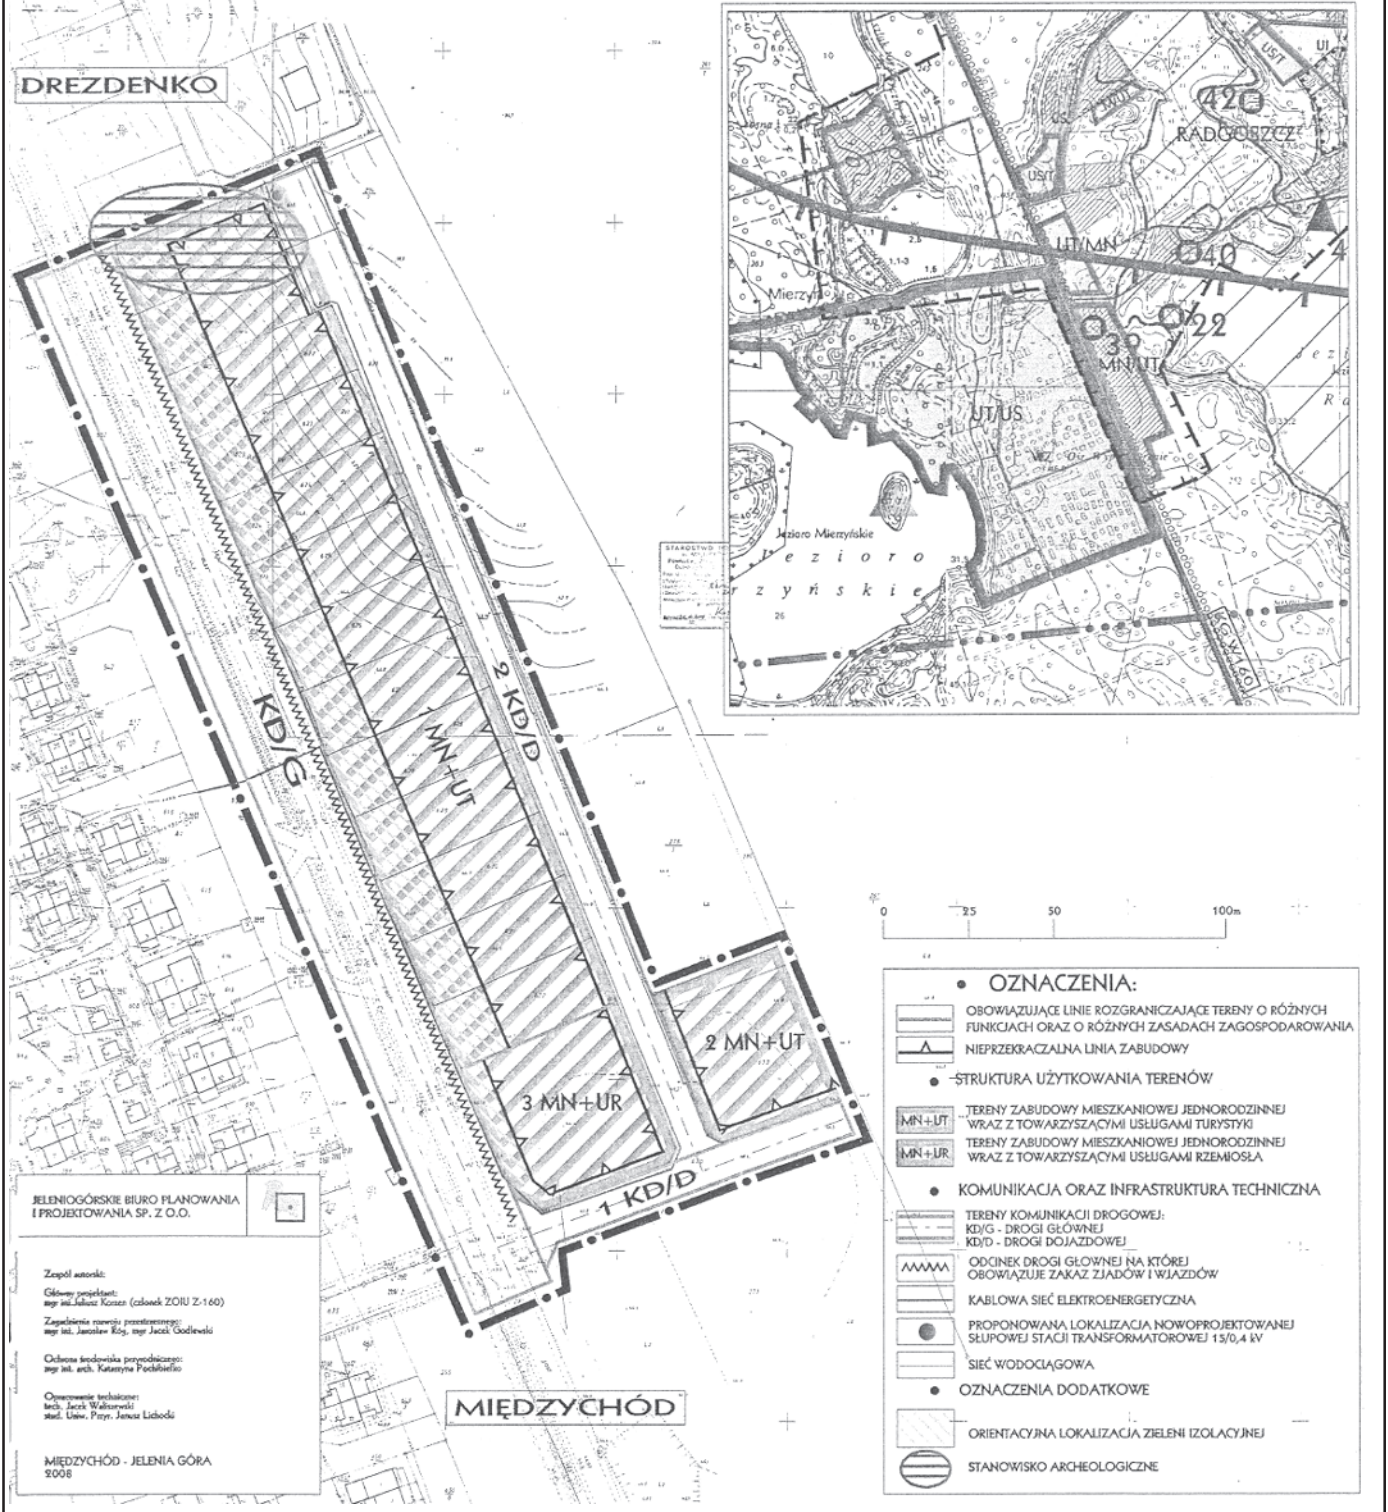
DREZDENKO

KD/G

1 MN+UT

2 KD/D

2 MN+UT

3 MN+UR

1 KD/D

MIĘDZYCHÓD

420
RADGOSZCZ
UT/MN
40
22
39
MN/UT
UT/US
Mierzyń
Jezioro Mierzyńskie
Jezioro
Mierzyńskie
US/T
UI

0 25 50 100m

• OZNACZENIA:

OBOWIĄZUJĄCE LINIE ROZGRANICZAJĄCE TERENY O RÓŻNYCH FUNKCJACH ORAZ O RÓŻNYCH ZASADACH ZAGOSPODAROWANIA

NIEPRZEKRACZALNA LINIA ZABUDOWY

• STRUKTURA UŻYTKOWANIA TERENÓW

MN+UT TERENY ZABUDOWY MIESZKANIOWEJ JEDNORODZINNEJ WRAZ Z TOWARZYSZĄCYMI USŁUGAMI TURYSTYKI

MN+UR TERENY ZABUDOWY MIESZKANIOWEJ JEDNORODZINNEJ WRAZ Z TOWARZYSZĄCYMI USŁUGAMI RZEMIOSŁA

• KOMUNIKACJA ORAZ INFRASTRUKTURA TECHNICZNA

TERENY KOMUNIKACJI DROGOWEJ:
KD/G - DROGI GŁÓWNEJ
KD/D - DROGI DOJAZDOWEJ

ODCINEK DROGI GŁÓWNEJ NA KTÓREJ OBOWIĄZUJE ZAKAZ ZJAZDÓW I WJAZDÓW

KABLOWA SIEĆ ELEKTROENERGETYCZNA

PROPONOWANA LOKALIZACJA NOWOPROJEKTOWANEJ SŁUPOWEJ STACJI TRANSFORMATOROWEJ 15/0,4 kV

SIEĆ WODOCIĄGOWA

• OZNACZENIA DODATKOWE

ORIENTACYJNA LOKALIZACJA ZIELENI IZOLACYJNEJ

STANOWISKO ARCHEOLOGICZNE

JELENIOGÓRSKIE BIURO PLANOWANIA I PROJEKTOWANIA SP. Z O.O.

Zespół autorski:

Główny projektant:
mgr inż. Juliusz Korzec (członek ZOIU Z-160)

Zagadnienia rozwoju przestrzennego:
mgr inż. Jarosław Kós, mgr Jacek Godlewski

Ochrona środowiska przyrodniczego:
mgr inż. arch. Katarzyna Pochibełko

Opracowanie techniczne:
tech. Jacek Walczewski
stud. Uniw. Przyr. Janusz Lichocki

MIĘDZYCHÓD - JELENIA GÓRA
2008